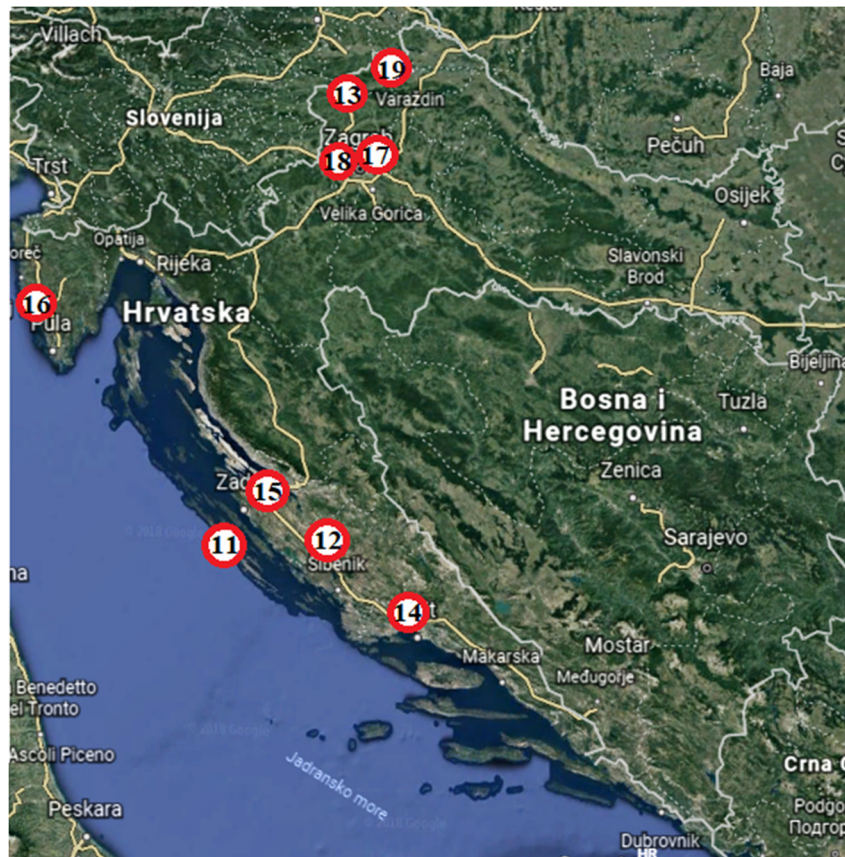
Villach
Slovenija
Trst
19
13
Varaždin
Zagreb
18
17
Velika Gorica
Pečuh
Baja
Osijek
Opatija
Rijeka
Poreč
16
Pula
Hrvatska
Slavonski Brod
Bijeljina
Bosna i Hercegovina
Tuzla
Zenica
Sarajevo
Zadar
15
11
12
Šibenik
14
Split
© 2018 Google
Makarska
Mostar
Međugorje
San Benedetto del Tronto
Ascoli Piceno
© 2018 Google
Jadransko more
© 2018 Google
Peskara
Crna Gora
Podgorica
Подгорица
Dubrovnik
HR